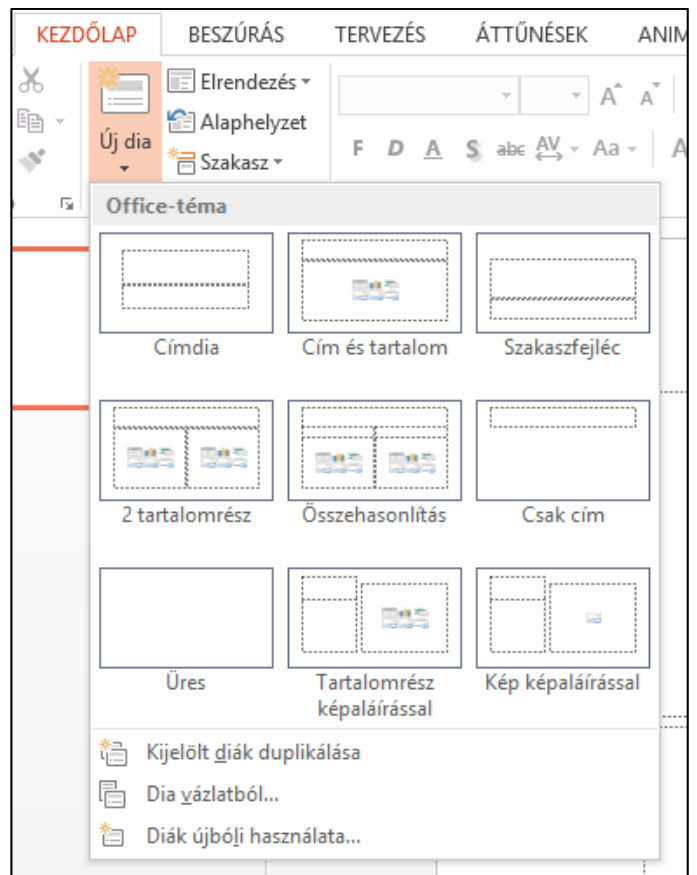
KEZDŐLAP BESZÚRÁS TERVEZÉS ÁTTŰNÉSEK ANIM

Új dia

Elrendezés

Alaphelyzet

Szakasz

F D A S abc AV Aa

Office-téma

Címdia

Cím és tartalom

Szakaszfejléc

2 tartalomrész

Összehasonlítás

Csak cím

Üres

Tartalomrész képaláírással

Kép képaláírással

Kijelölt diák duplikálása

Dia vázlatból...

Diák újbóli használata...